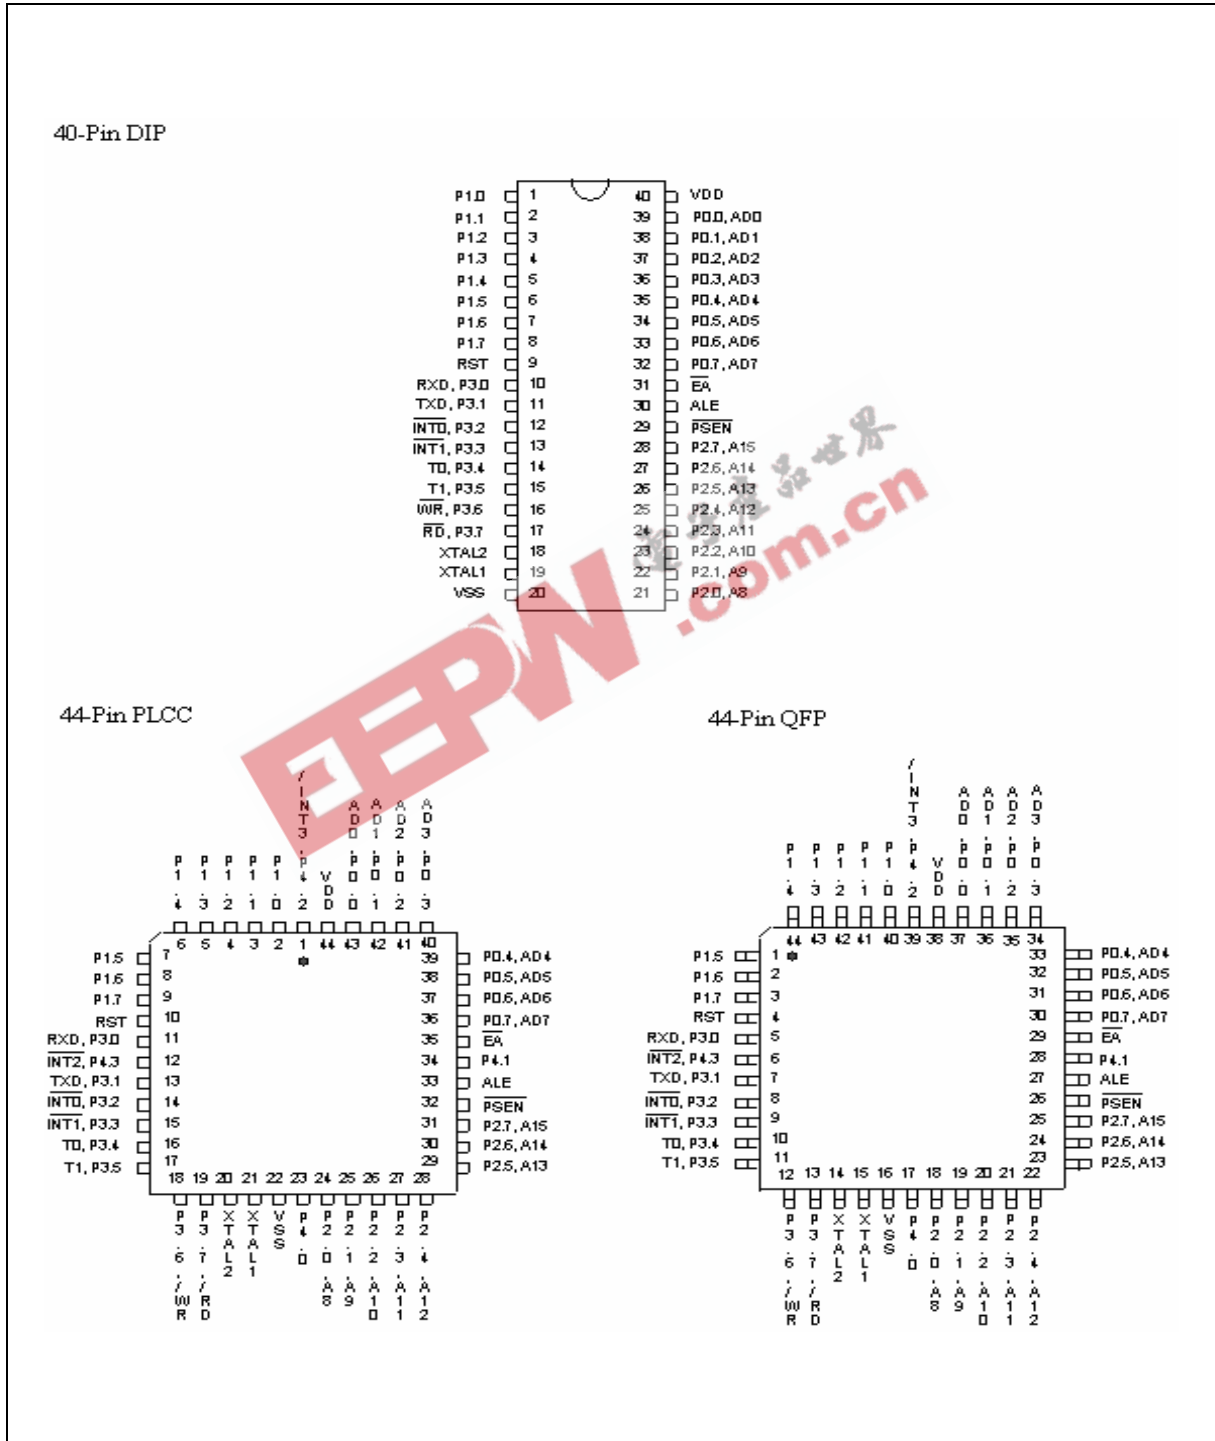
40-Pin DIP

| | | | |
|---|---|---|---|
| P1.0 | 1 | 40 | VDD |
| P1.1 | 2 | 39 | P0.0, AD0 |
| P1.2 | 3 | 38 | P0.1, AD1 |
| P1.3 | 4 | 37 | P0.2, AD2 |
| P1.4 | 5 | 36 | P0.3, AD3 |
| P1.5 | 6 | 35 | P0.4, AD4 |
| P1.6 | 7 | 34 | P0.5, AD5 |
| P1.7 | 8 | 33 | P0.6, AD6 |
| RST | 9 | 32 | P0.7, AD7 |
| RXD, P3.0 | 10 | 31 | $\overline{EA}$ |
| TXD, P3.1 | 11 | 30 | ALE |
| $\overline{INT0}$, P3.2 | 12 | 29 | $\overline{PSEN}$ |
| $\overline{INT1}$, P3.3 | 13 | 28 | P2.7, A15 |
| T0, P3.4 | 14 | 27 | P2.6, A14 |
| T1, P3.5 | 15 | 26 | P2.5, A13 |
| $\overline{WR}$, P3.6 | 16 | 25 | P2.4, A12 |
| $\overline{RD}$, P3.7 | 17 | 24 | P2.3, A11 |
| XTAL2 | 18 | 23 | P2.2, A10 |
| XTAL1 | 19 | 22 | P2.1, A9 |
| VSS | 20 | 21 | P2.0, A8 |

电子产品世界
EEPW.com.cn

44-Pin PLCC

P1.4 6, P1.3 5, P1.2 4, P1.1 3, P1.0 2, /INT3, P4.2 1, VDD 44, AD0, P0.0 43, AD1, P0.1 42, AD2, P0.2 41, AD3, P0.3 40

P1.5 7, P1.6 8, P1.7 9, RST 10, RXD, P3.0 11, $\overline{INT2}$, P4.3 12, TXD, P3.1 13, $\overline{INT0}$, P3.2 14, $\overline{INT1}$, P3.3 15, T0, P3.4 16, T1, P3.5 17

39 P0.4, AD4, 38 P0.5, AD5, 37 P0.6, AD6, 36 P0.7, AD7, 35 $\overline{EA}$, 34 P4.1, 33 ALE, 32 $\overline{PSEN}$, 31 P2.7, A15, 30 P2.6, A14, 29 P2.5, A13

18 P3.6/WR, 19 P3.7/RD, 20 XTAL2, 21 XTAL1, 22 VSS, 23 P4.0, 24 P2.0/A8, 25 P2.1/A9, 26 P2.2/A10, 27 P2.3/A11, 28 P2.4/A12

44-Pin QFP

44 P1.4, 43 P1.3, 42 P1.2, 41 P1.1, 40 P1.0, 39 /INT3, P4.2, 38 VDD, 37 AD0, P0.0, 36 AD1, P0.1, 35 AD2, P0.2, 34 AD3, P0.3

P1.5 1, P1.6 2, P1.7 3, RST 4, RXD, P3.0 5, $\overline{INT2}$, P4.3 6, TXD, P3.1 7, $\overline{INT0}$, P3.2 8, $\overline{INT1}$, P3.3 9, T0, P3.4 10, T1, P3.5 11

33 P0.4, AD4, 32 P0.5, AD5, 31 P0.6, AD6, 30 P0.7, AD7, 29 $\overline{EA}$, 28 P4.1, 27 ALE, 26 $\overline{PSEN}$, 25 P2.7, A15, 24 P2.6, A14, 23 P2.5, A13

12 P3.6/WR, 13 P3.7/RD, 14 XTAL2, 15 XTAL1, 16 VSS, 17 P4.0, 18 P2.0/A8, 19 P2.1/A9, 20 P2.2/A10, 21 P2.3/A11, 22 P2.4/A12